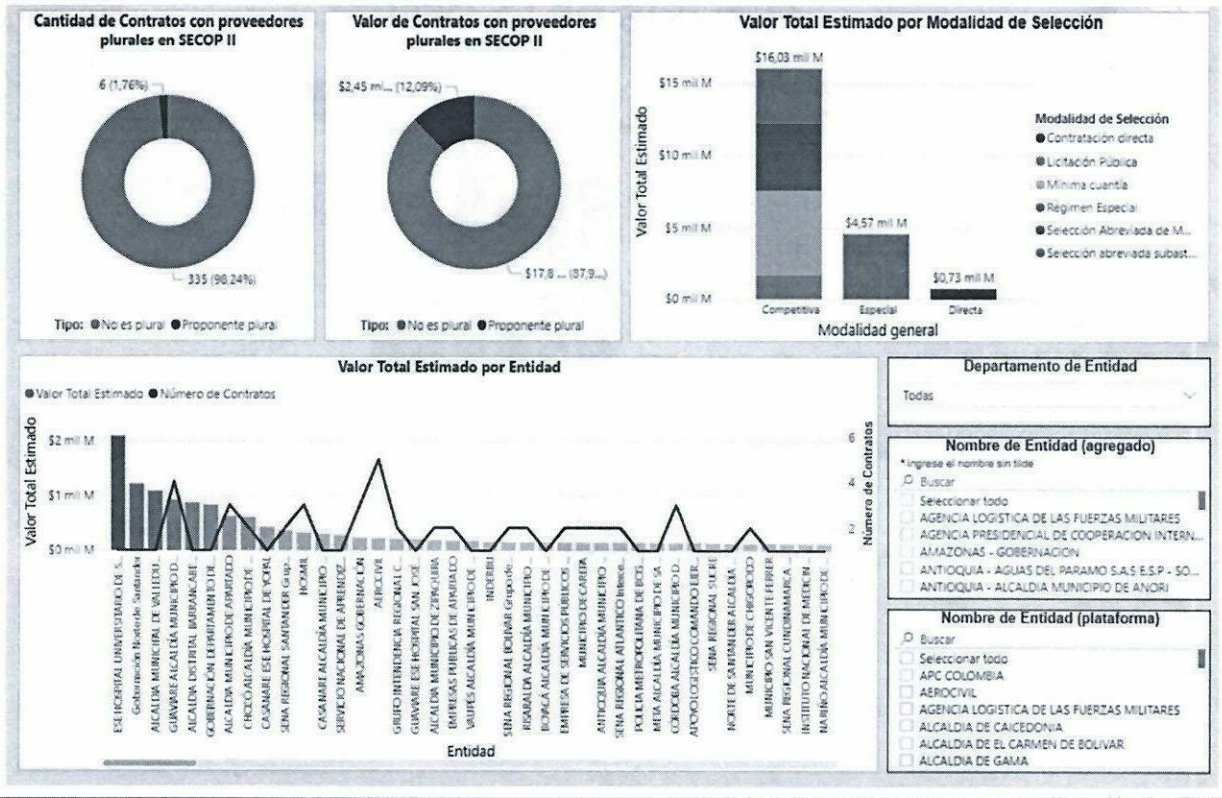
Cantidad de Contratos con proveedores plurales en SECOP II

6 (1,76%)

335 (98,24%)

Tipo: ● No es plural ● Proponente plural

Valor de Contratos con proveedores plurales en SECOP II

$2,45 mi... (12,09%)

$17,8 ... (87,9...)

Tipo: ● No es plural ● Proponente plural

Valor Total Estimado por Modalidad de Selección

Valor Total Estimado

$16,03 mil M

$15 mil M

$10 mil M

$5 mil M

$0 mil M

$4,57 mil M

$0,73 mil M

Competitiva

Especial

Directa

Modalidad general

Modalidad de Selección
● Contratación directa
● Licitación Pública
● Mínima cuantía
● Régimen Especial
● Selección Abreviada de M...
● Selección abreviada subast...

Valor Total Estimado por Entidad

● Valor Total Estimado ● Número de Contratos

Valor Total Estimado

$2 mil M

$1 mil M

$0 mil M

Número de Contratos

6

4

2

ESE HOSPITAL UNIVERSITARIO S...
Gobernación Norte de Santander
ALCALDIA MUNICIPAL DE VALLEDU...
GUAVIARE ALCALDIA MUNICIPIO D...
ALCALDIA DISTRITAL BARRANCABE...
GOBERNACIÓN DEPARTAMENTO DE...
ALCALDIA MUNICIPIO DE APARTADO
CHOCÓ ALCALDÍA MUNICIPIO DE...
CASANARE ESE HOSPITAL DE YOPAL
SENA REGIONAL SANTANDER Grup...
INDUMIL
CASANARE ALCALDIA MUNICIPIO
SERVICIO NACIONAL DE APRENDIZ...
AMAZONAS GOBERNACION
AEROCIVIL
GRUPO INTENDENCIA REGIONAL C...
GUAVIARE ESE HOSPITAL SAN JOSÉ...
ALCALDIA MUNICIPIO DE ZIPAQUIRA
EMPRESAS PUBLICAS DE ARMENIA
VAUPES ALCALDIA MUNICIPIO DE...
INDERBU
SENA REGIONAL BOLIVAR Grupo de...
RISARALDA ALCALDIA MUNICIPIO...
BOYACA ALCALDIA MUNICIPIO DE...
EMPRESA DE SERVICIOS PUBLICOS...
MUNICIPIO DE CAREPA
ANTIOQUIA ALCALDIA MUNICIPIO...
SENA REGIONAL ATLANTICO Interve...
POLICIA METROPOLITANA DE BOG...
META ALCALDIA MUNICIPIO DE LA...
CORDOBA ALCALDIA MUNICIPIO D...
APOYO LOGISTICO COMANDO EJER...
SENA REGIONAL SUCRE
NORTE DE SANTANDER ALCALDIA...
MUNICIPIO DE CHIGORODO
MUNICIPIO SAN VICENTE FERRER
SENA REGIONAL CUNDINAMARCA...
INSTITUTO NACIONAL DE MEDICIN...
NARIÑO ALCALDIA MUNICIPIO DE...

Entidad

Departamento de Entidad
Todas

Nombre de Entidad (agregado)
*ingrese el nombre sin tilde
Buscar
Seleccionar todo
AGENCIA LOGISTICA DE LAS FUERZAS MILITARES
AGENCIA PRESIDENCIAL DE COOPERACION INTERN...
AMAZONAS - GOBERNACION
ANTIOQUIA - AGUAS DEL PARAMO S.A.S E.S.P - SO...
ANTIOQUIA - ALCALDIA MUNICIPIO DE ANORI

Nombre de Entidad (plataforma)
Buscar
Seleccionar todo
APC COLOMBIA
AEROCIVIL
AGENCIA LOGISTICA DE LAS FUERZAS MILITARES
ALCALDIA DE CAICEDONIA
ALCALDIA DE EL CARMEN DE BOLIVAR
ALCALDIA DE GAMA